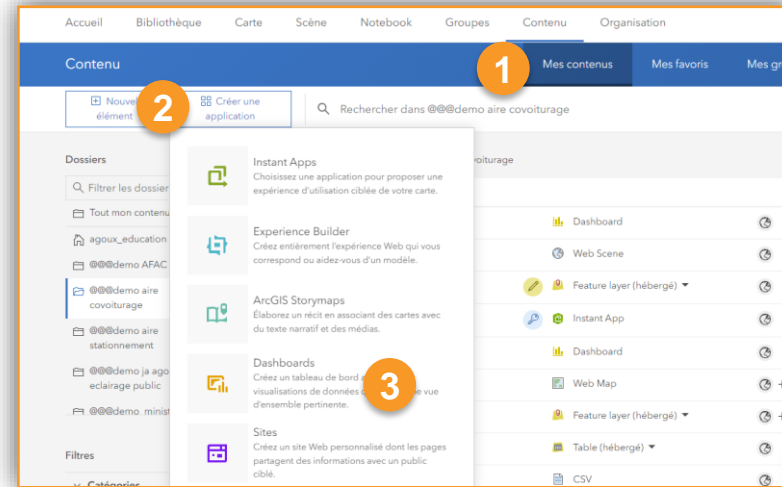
Accueil Bibliothèque Carte Scène Notebook Groupes Contenu Organisation

Contenu

1

Mes contenus Mes favoris Mes gr

Nouvel élément

2

Créer une application

Rechercher dans @@@demo aire covoiturage

Dossiers

Filtrer les dossier

Tout mon contenu

agoux_education

@@@demo AFAC

@@@demo aire covoiturage

@@@demo aire stationnement

@@@demo ja ago eclairage public

@@@demo_minist

Filtres

Catégories

Instant Apps
Choisissez une application pour proposer une expérience d'utilisation ciblée de votre carte.

Experience Builder
Créez entièrement l'expérience Web qui vous correspond ou aidez-vous d'un modèle.

ArcGIS Storymaps
Élaborez un récit en associant des cartes avec du texte narratif et des médias.

Dashboards
Créez un tableau de bord a visualisations de données vue d'ensemble pertinente.

3

Sites
Créez un site Web personnalisé dont les pages partagent des informations avec un public ciblé.

voiturage

Dashboard

Web Scene

Feature layer (hébergé)

Instant App

Dashboard

Web Map

Feature layer (hébergé)

Table (hébergé)

CSV